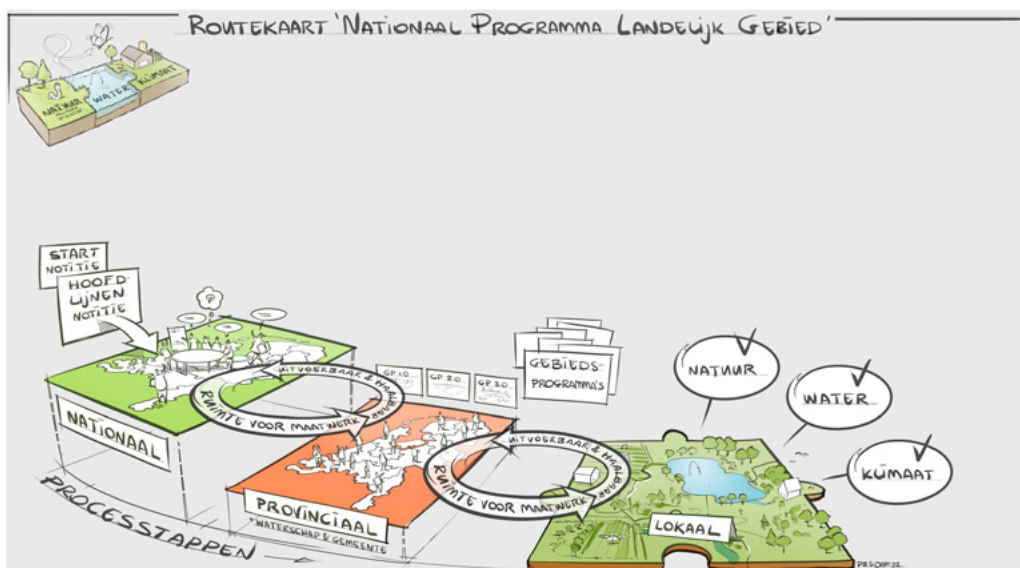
ROUTEKAART 'NATIONAAL PROGRAMMA LANDELIJK GEBIED'

NATUUR WATER KLIMAAT

START NOTITIE

HOOFD-LIJNEN NOTITIE

NATIONAAL

UITVOERBAAR & HAALBAAR

RUIMTE VOOR MAATWERK

GP 1.0 GP 2.0 GP 3.0

GEBIEDS-PROGRAMMA'S

PROVINCIAAL
WATERSCHAP & GEMEENTE

UITVOERBAAR & HAALBAAR

RUIMTE VOOR MAATWERK

NATUUR

WATER

KLIMAAT

LOKAAL

PROCESSTAPPEN